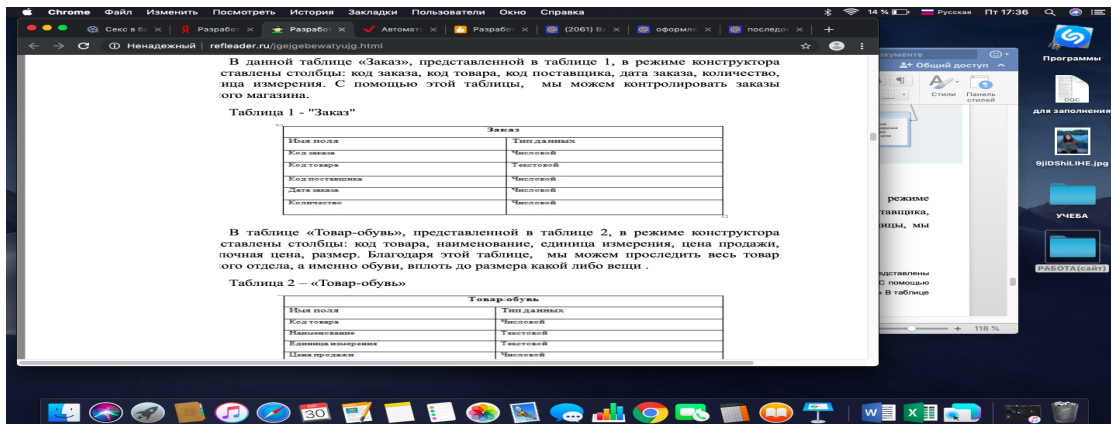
Chrome Файл Изменить Посмотреть История Закладки Пользователи Окно Справка
14 % Русская Пт 17:36

Секс в б ×
Разрабо ×
Разрабо ×
Автомат ×
Разрабо ×
(2061) В ×
оформле ×
последо ×
+

Ненадежный | refleader.ru/jgejgebewatyujg.html

В данной таблице «Заказ», представленной в таблице 1, в режиме конструктора ставлены столбцы: код заказа, код товара, код поставщика, дата заказа, количество, ица измерения. С помощью этой таблицы, мы можем контролировать заказы ого магазина.

Таблица 1 - "Заказ"

| Заказ | |
|---|---|
| Имя поля | Тип данных |
| Код заказа | Числовой |
| Код товара | Текстовой |
| Код поставщика | Числовой |
| Дата заказа | Числовой |
| Количество | Числовой |

В таблице «Товар-обувь», представленной в таблице 2, в режиме конструктора ставлены столбцы: код товара, наименование, единица измерения, цена продажи, почная цена, размер. Благодаря этой таблице, мы можем проследить весь товар ого отдела, а именно обуви, вплоть до размера какой либо вещи .

Таблица 2 – «Товар-обувь»

| Товар-обувь | |
|---|---|
| Имя поля | Тип данных |
| Код товара | Числовой |
| Наименование | Текстовой |
| Единица измерения | Текстовой |
| Цена продажи | Числовой |

окументе
Общий доступ
Стили
Панель стилей
режиме
тавщика,
ицы, мы
дставлены
С помощью
В таблице
118 %

Программы
DOC
для заполнения
9jIDShiLIHE.jpg
УЧЕБА
РАБОТА(сайт)
30